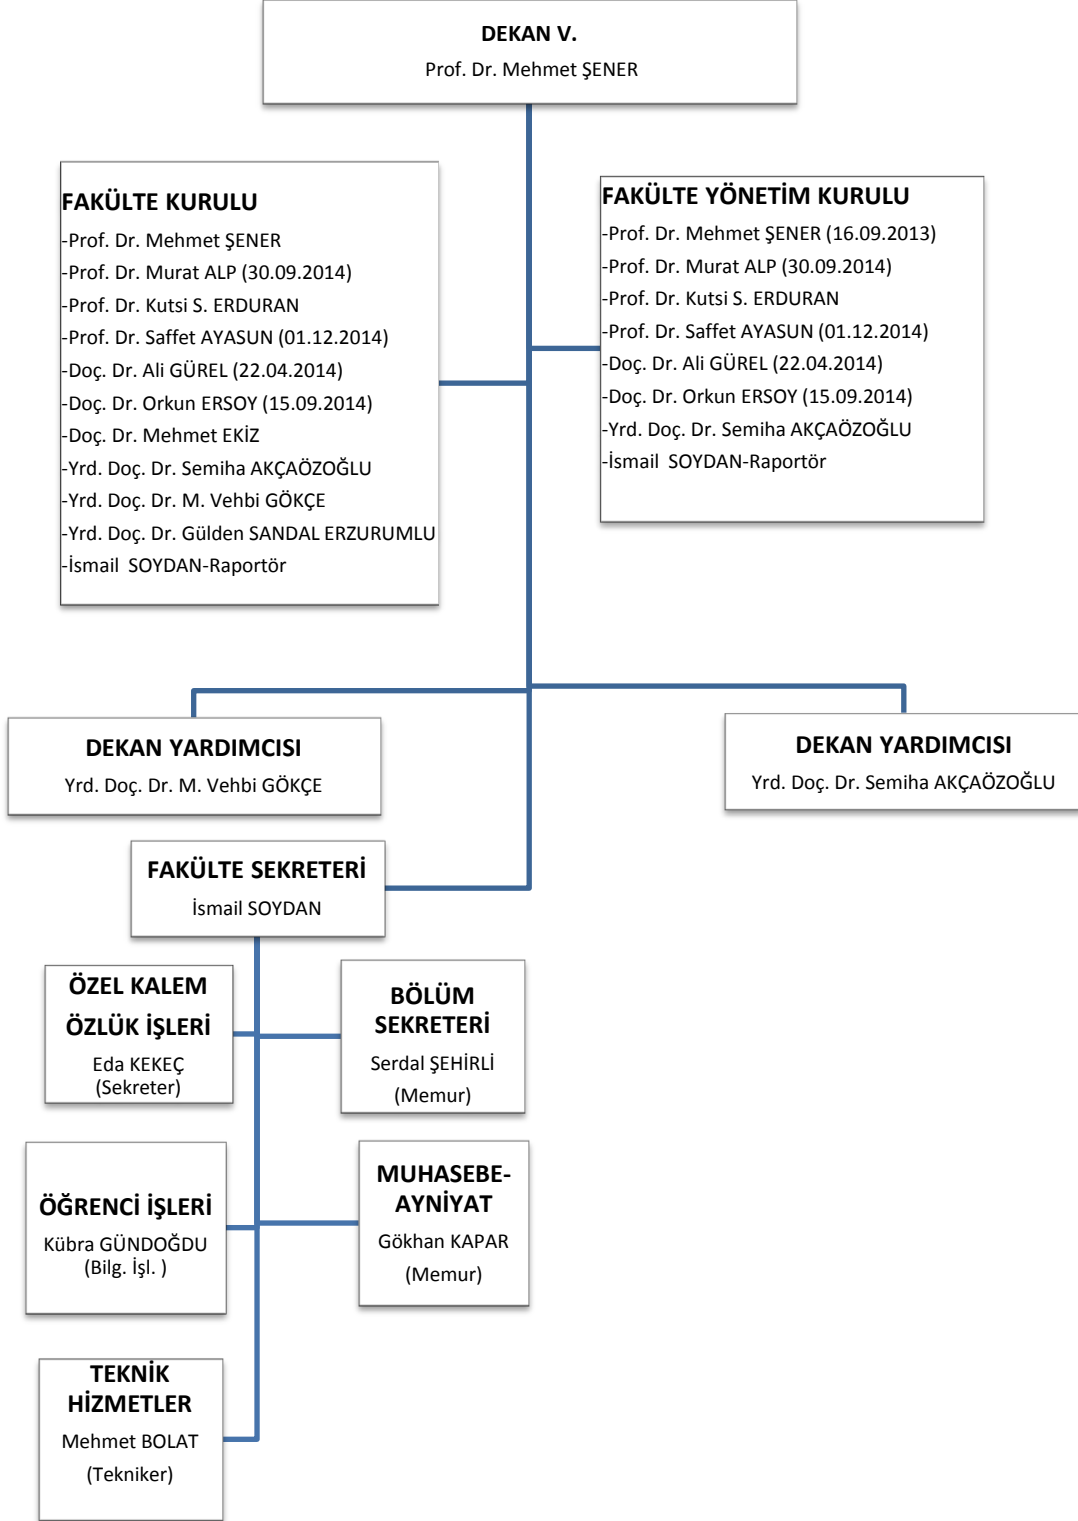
DEKAN V.
Prof. Dr. Mehmet ŞENER

FAKÜLTE KURULU
-Prof. Dr. Mehmet ŞENER
-Prof. Dr. Murat ALP (30.09.2014)
-Prof. Dr. Kutsi S. ERDURAN
-Prof. Dr. Saffet AYASUN (01.12.2014)
-Doç. Dr. Ali GÜREL (22.04.2014)
-Doç. Dr. Orkun ERSOY (15.09.2014)
-Doç. Dr. Mehmet EKİZ
-Yrd. Doç. Dr. Semiha AKÇAÖZOĞLU
-Yrd. Doç. Dr. M. Vehbi GÖKÇE
-Yrd. Doç. Dr. Gülden SANDAL ERZURUMLU
-İsmail SOYDAN-Raportör

FAKÜLTE YÖNETİM KURULU
-Prof. Dr. Mehmet ŞENER (16.09.2013)
-Prof. Dr. Murat ALP (30.09.2014)
-Prof. Dr. Kutsi S. ERDURAN
-Prof. Dr. Saffet AYASUN (01.12.2014)
-Doç. Dr. Ali GÜREL (22.04.2014)
-Doç. Dr. Orkun ERSOY (15.09.2014)
-Yrd. Doç. Dr. Semiha AKÇAÖZOĞLU
-İsmail SOYDAN-Raportör

DEKAN YARDIMCISI
Yrd. Doç. Dr. M. Vehbi GÖKÇE

DEKAN YARDIMCISI
Yrd. Doç. Dr. Semiha AKÇAÖZOĞLU

FAKÜLTE SEKRETERİ
İsmail SOYDAN

ÖZEL KALEM
ÖZLÜK İŞLERİ
Eda KEKEÇ
(Sekreter)

BÖLÜM SEKRETERİ
Serdal ŞEHİRLİ
(Memur)

ÖĞRENCİ İŞLERİ
Kübra GÜNDOĞDU
(Bilg. İşl. )

MUHASEBE-AYNİYAT
Gökhan KAPAR
(Memur)

TEKNİK HİZMETLER
Mehmet BOLAT
(Tekniker)